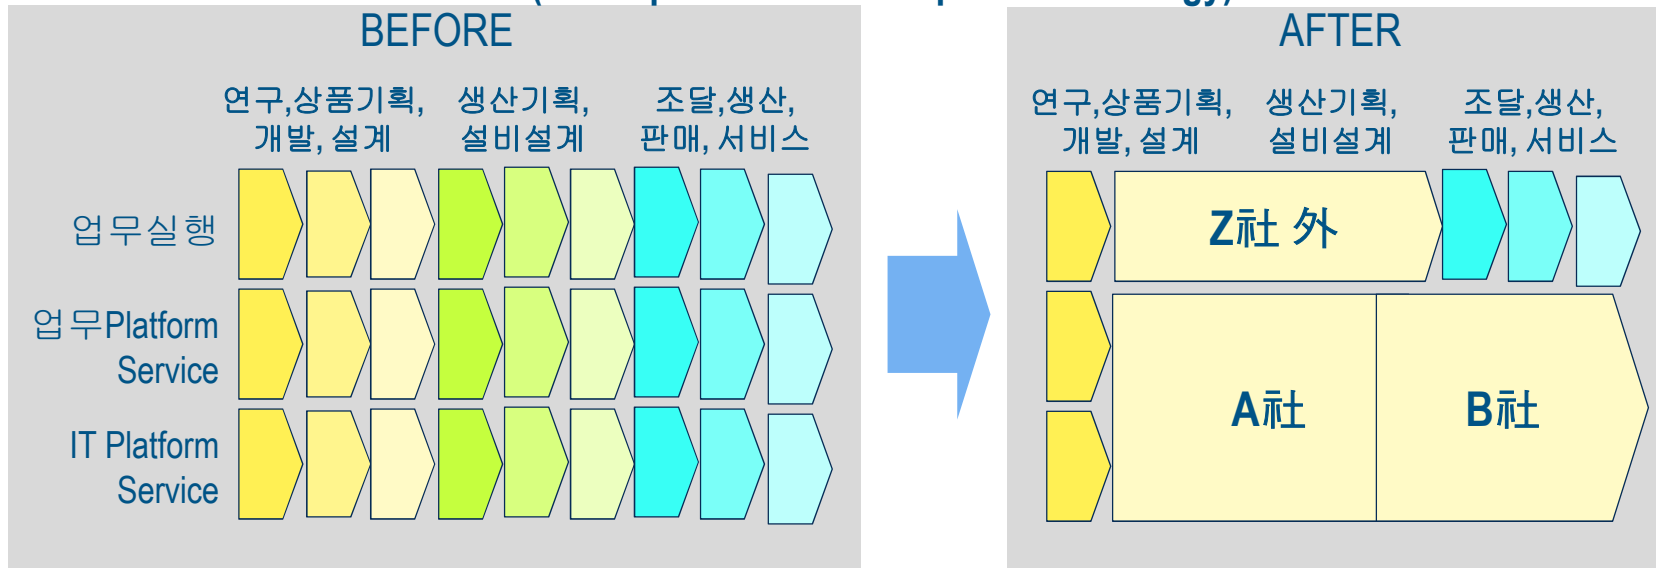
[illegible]

BEFORE

연구,상품기획, 개발, 설계

생산기획, 설비설계

조달,생산, 판매, 서비스

업무실행

업무Platform Service

IT Platform Service

AFTER

연구,상품기획, 개발, 설계

생산기획, 설비설계

조달,생산, 판매, 서비스

Z社 外

A社

B社